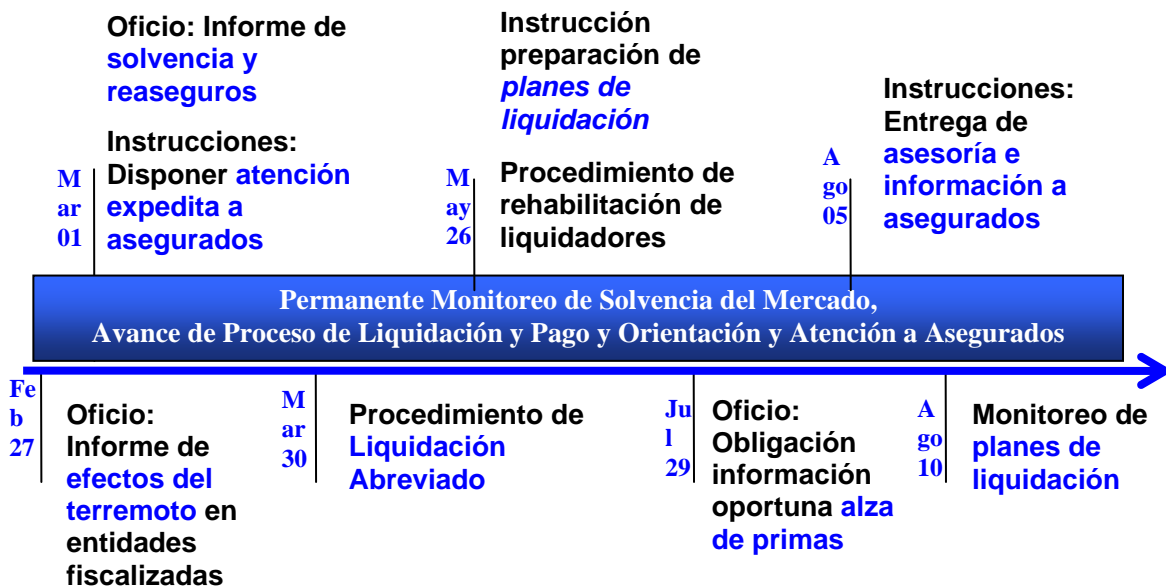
Mar 01

Oficio: Informe de solvencia y reaseguros

Instrucciones: Disponer atención expedita a asegurados

May 26

Instrucción preparación de planes de liquidación

Procedimiento de rehabilitación de liquidadores

Ago 05

Instrucciones: Entrega de asesoría e información a asegurados

Permanente Monitoreo de Solvencia del Mercado, Avance de Proceso de Liquidación y Pago y Orientación y Atención a Asegurados

Feb 27

Oficio: Informe de efectos del terremoto en entidades fiscalizadas

Mar 30

Procedimiento de Liquidación Abreviado

Jul 29

Oficio: Obligación información oportuna alza de primas

Ago 10

Monitoreo de planes de liquidación